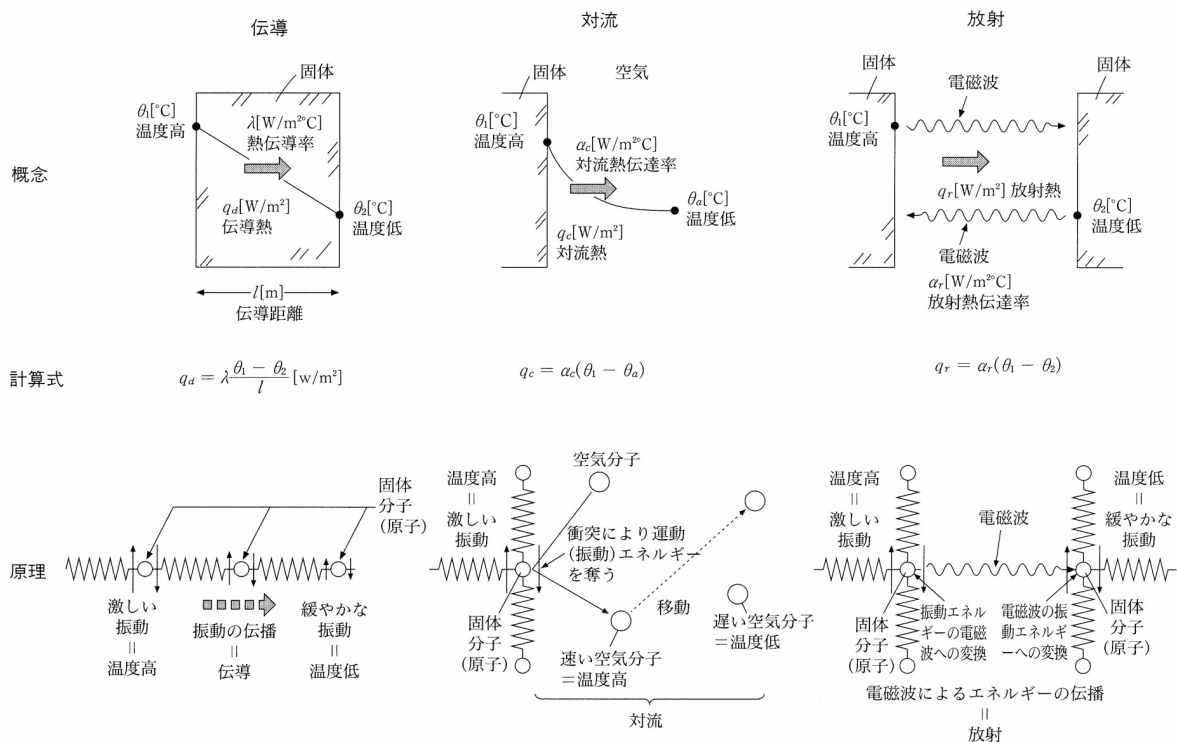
伝導

対流

放射

概念

固体
$\theta_1$[°C]
温度高
$\lambda$[W/m²°C]
熱伝導率
$q_d$[W/m²]
伝導熱
$\theta_2$[°C]
温度低
$l$[m]
伝導距離

固体
空気
$\theta_1$[°C]
温度高
$\alpha_c$[W/m²°C]
対流熱伝達率
$\theta_a$[°C]
温度低
$q_c$[W/m²]
対流熱

固体
電磁波
固体
$\theta_1$[°C]
温度高
$q_r$[W/m²] 放射熱
$\theta_2$[°C]
温度低
電磁波
$\alpha_r$[W/m²°C]
放射熱伝達率

計算式

$q_d = \lambda \frac{\theta_1 - \theta_2}{l}$ [w/m²]

$q_c = \alpha_c(\theta_1 - \theta_a)$

$q_r = \alpha_r(\theta_1 - \theta_2)$

原理

固体
分子
(原子)
激しい
振動
||
温度高
振動の伝播
||
伝導
緩やかな
振動
||
温度低

空気分子
温度高
||
激しい
振動
衝突により運動
(振動)エネルギー
を奪う
移動
遅い空気分子
＝温度低
固体
分子
(原子)
速い空気分子
＝温度高
対流

温度高
||
激しい
振動
電磁波
温度低
||
緩やかな
振動
固体
分子
(原子)
振動エネルギーの電磁波への変換
電磁波の振動エネルギーへの変換
固体
分子
(原子)
電磁波によるエネルギーの伝播
||
放射